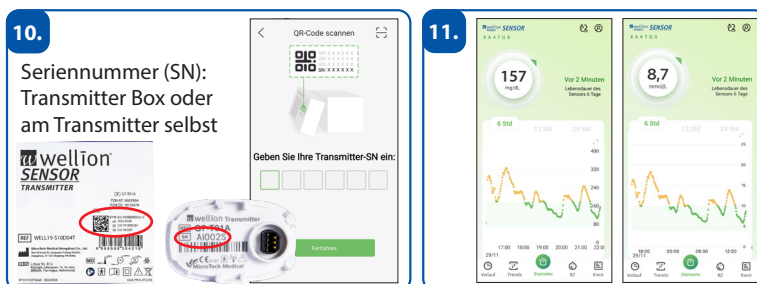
10.

Seriennummer (SN): Transmitter Box oder am Transmitter selbst

wellion SENSOR TRANSMITTER

REF WELL19.S1000AT

wellion Transmitter

AI002S

MicroTech Medical

QR-Code scannen

Geben Sie Ihre Transmitter-SN ein:

Fortfahren

11.

wellion SENSOR

157 mg/dL

Vor 2 Minuten

Lebensdauer des Sensors 5 Tage

6 Std 12 Std 24 Std

400 320 240 160 80

17:00 18:00 19:00 20:00 21:00 22:00

29/11

Verlauf Trends Startseite BZ Event

wellion SENSOR

8,7 mmol/L

Vor 2 Minuten

Lebensdauer des Sensors 5 Tage

6 Std 12 Std 24 Std

25 20 15 10 5

18:00 00:00 06:00 12:00

29/11

Verlauf Trends Startseite BZ Event